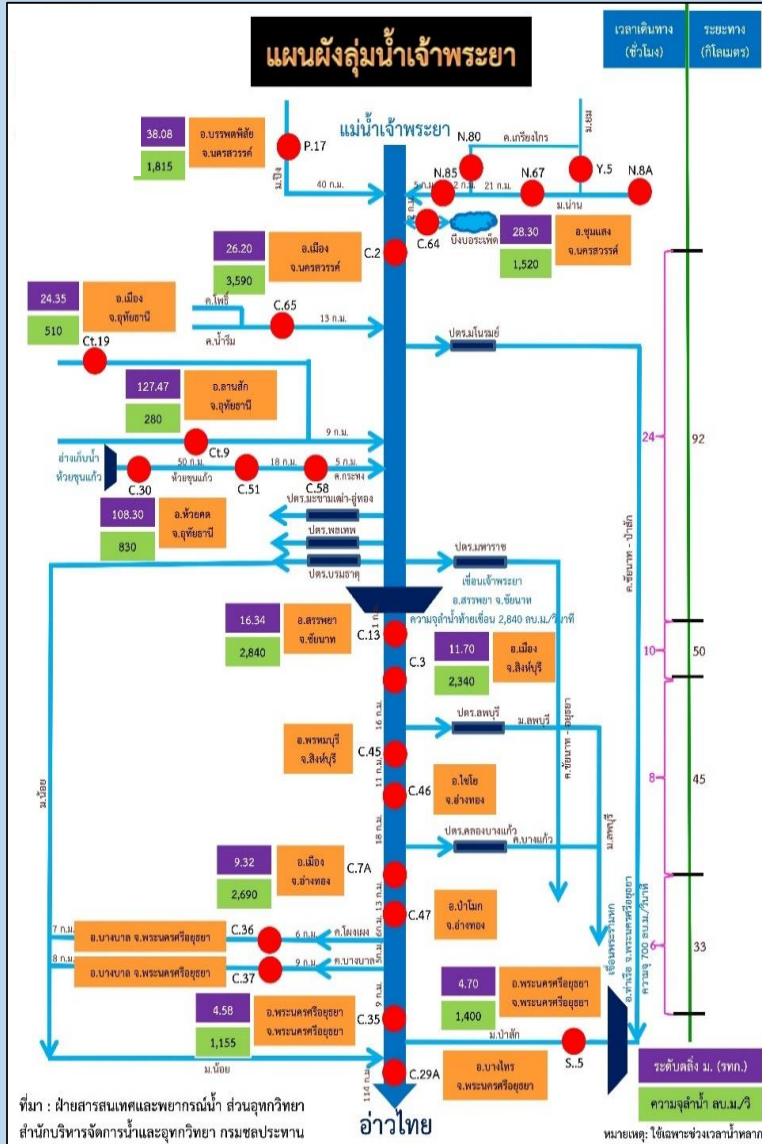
แผนผังลุ่มน้ำเจ้าพระยา

เวลาเดินทาง (ชั่วโมง)
ระยะทาง (กิโลเมตร)

แม่น้ำเจ้าพระยา

38.08
1,815
อ.บรรพตพิสัย จ.นครสวรรค์
P.17
ม.ปิง
40 ก.ม.

N.80
ค.เกรียงไกร
ม.ยม
N.85
N.67
Y.5
N.8A
5 ก.ม.
2 ก.ม.
21 ก.ม.
ม.น่าน
C.64
บึงบอระเพ็ด
28.30
1,520
อ.ชุมแสง จ.นครสวรรค์

26.20
3,590
อ.เมือง จ.นครสวรรค์
C.2

24.35
510
อ.เมือง จ.อุทัยธานี
ค.โพธิ์
C.65
ค.น้ำรีม
13 ก.ม.
ปตร.มโนรมย์
Ct.19

127.47
280
อ.ลานสัก จ.อุทัยธานี
Ct.9
9 ก.ม.
อ่างเก็บน้ำ ห้วยขุนแก้ว
50 ก.ม.
ห้วยขุนแก้ว
18 ก.ม.
5 ก.ม.
ค.กระเพง
C.30
C.51
C.58

ปตร.มะขามเฒ่า-อู่ทอง
108.30
830
อ.ห้วยคต จ.อุทัยธานี
ปตร.พลเทพ
ปตร.บรมธาตุ
ปตร.มหาราช
เขื่อนเจ้าพระยา
อ.สรรพยา จ.ชัยนาท
ความจุลำน้ำท้ายเขื่อน 2,840 ลบ.ม./วินาที

24
92
ค.ชัยนาท - ป่าสัก

16.34
2,840
อ.สรรพยา จ.ชัยนาท
C.13
C.3
11.70
2,340
อ.เมือง จ.สิงห์บุรี
10
50

16 ก.ม.
ปตร.ลพบุรี
ม.ลพบุรี
ค.ชัยนาท - อยุธยา
ม.น้อย
อ.พรหมบุรี จ.สิงห์บุรี
C.45
11 ก.ม.
C.46
อ.ไชโย จ.อ่างทอง
8
45

18 ก.ม.
ปตร.คลองบางแก้ว
ค.บางแก้ว
ม.ลพบุรี
9.32
2,690
อ.เมือง จ.อ่างทอง
C.7A
C.47
อ.ป่าโมก จ.อ่างทอง
13 ก.ม.
เขื่อนพระรามหก
อ.ท่าเรือ จ.พระนครศรีอยุธยา
ความจุ 700 ลบ.ม./วินาที
6
33

7 ก.ม.
อ.บางบาล จ.พระนครศรีอยุธยา
C.36
6 ก.ม.
ค.โผงเผง
8 ก.ม.
อ.บางบาล จ.พระนครศรีอยุธยา
C.37
9 ก.ม.
ค.บางบาล
4.70
1,400
อ.พระนครศรีอยุธยา จ.พระนครศรีอยุธยา
4.58
1,155
อ.พระนครศรีอยุธยา จ.พระนครศรีอยุธยา
9 ก.ม.
C.35
ม.ป่าสัก
S..5
ม.น้อย
C.29A
อ.บางไทร จ.พระนครศรีอยุธยา
114 ก.ม.
ระดับตลิ่ง ม. (รทก.)
ความจุลำน้ำ ลบ.ม./วิ

ที่มา : ฝ่ายสารสนเทศและพยากรณ์น้ำ ส่วนอุทกวิทยา สำนักบริหารจัดการน้ำและอุทกวิทยา กรมชลประทาน
อ่าวไทย
หมายเหตุ: ใช้เฉพาะช่วงเวลาน้ำหลาก